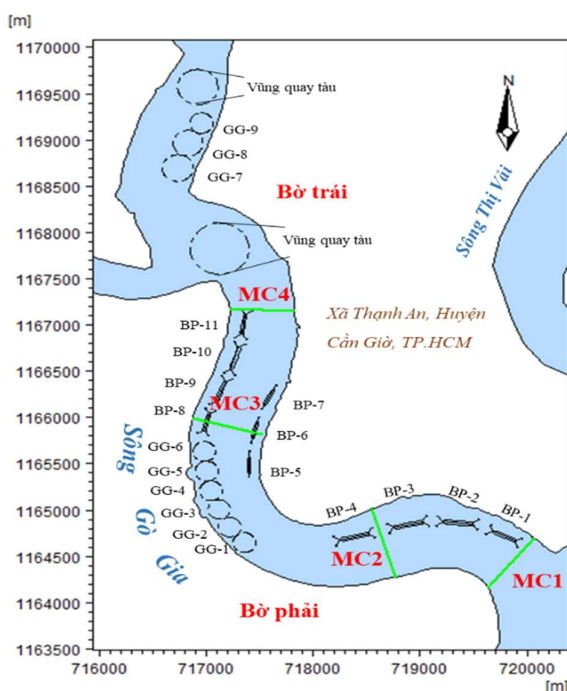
[m]
1170000
1169500
1169000
1168500
1168000
1167500
1167000
1166500
1166000
1165500
1165000
1164500
1164000
1163500

Vũng quay tàu
GG-9
GG-8
GG-7
Bờ trái
Vũng quay tàu
N
Sông Thị Vải
MC4
Xã Thạnh An, Huyện Cần Giờ, TP.HCM
BP-11
BP-10
BP-9
BP-8
MC3
BP-7
BP-6
BP-5
Sông Gò Gia
GG-6
GG-5
GG-4
GG-3
GG-2
GG-1
BP-4
BP-3
BP-2
BP-1
MC2
MC1
Bờ phải

716000
717000
718000
719000
720000
[m]